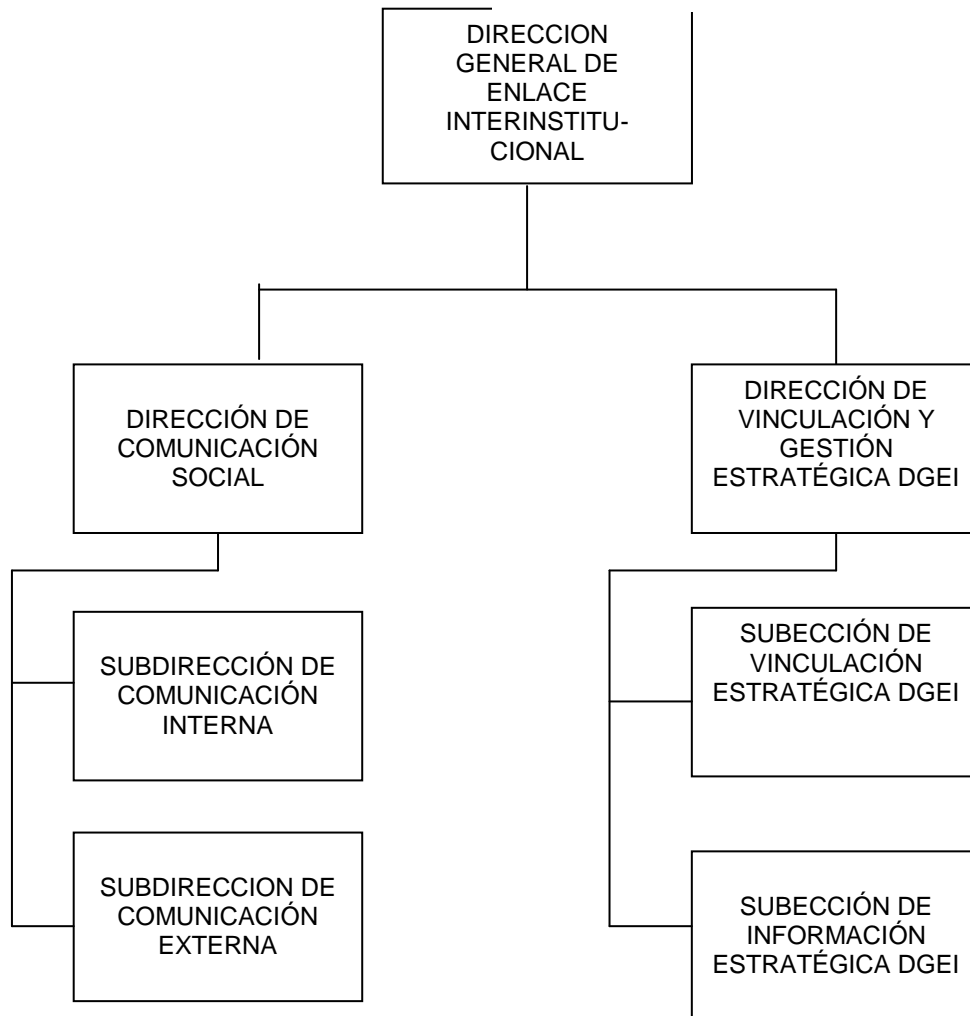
DIRECCION GENERAL DE ENLACE INTERINSTITUCIONAL

DIRECCIÓN DE COMUNICACIÓN SOCIAL

DIRECCIÓN DE VINCULACIÓN Y GESTIÓN ESTRATÉGICA DGEI

SUBDIRECCIÓN DE COMUNICACIÓN INTERNA

SUBDIRECCION DE COMUNICACIÓN EXTERNA

SUBECCIÓN DE VINCULACIÓN ESTRATÉGICA DGEI

SUBECCIÓN DE INFORMACIÓN ESTRATÉGICA DGEI